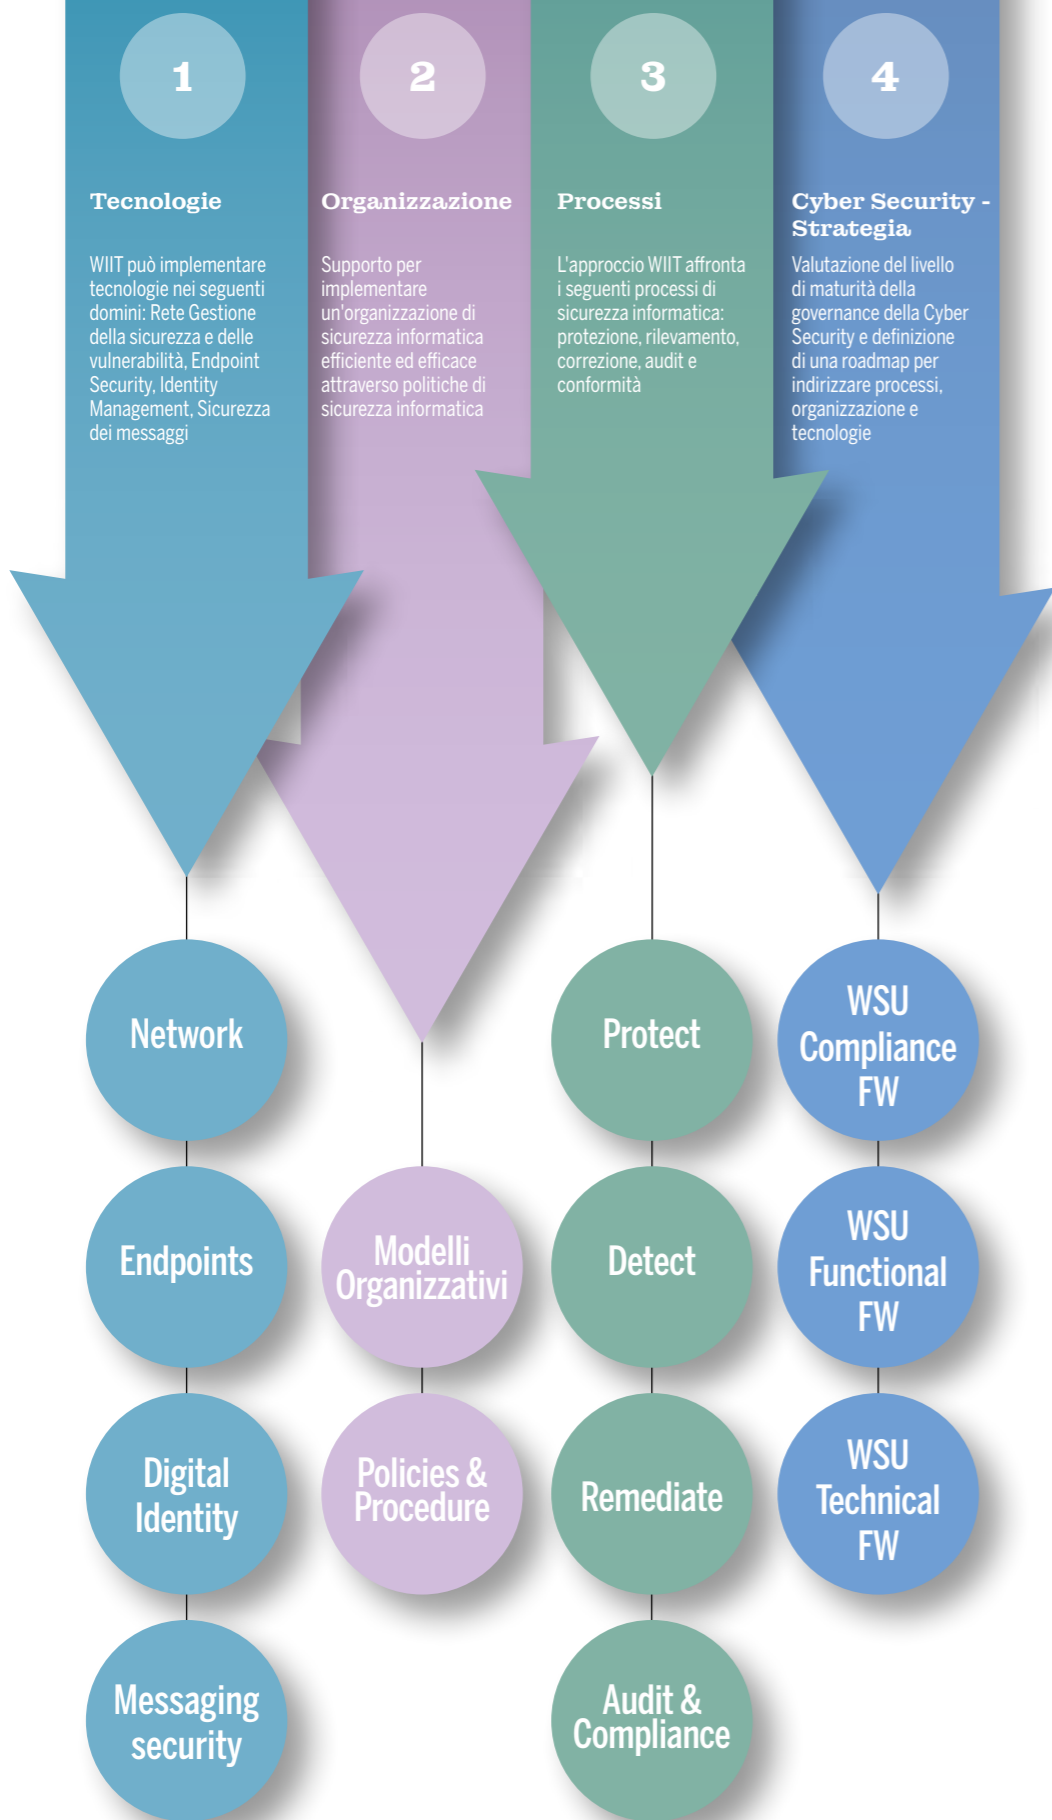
1

Tecnologie

WIIT può implementare tecnologie nei seguenti domini: Rete Gestione della sicurezza e delle vulnerabilità, Endpoint Security, Identity Management, Sicurezza dei messaggi

2

Organizzazione

Supporto per implementare un'organizzazione di sicurezza informatica efficiente ed efficace attraverso politiche di sicurezza informatica

3

Processi

L'approccio WIIT affronta i seguenti processi di sicurezza informatica: protezione, rilevamento, correzione, audit e conformità

4

Cyber Security - Strategia

Valutazione del livello di maturità della governance della Cyber Security e definizione di una roadmap per indirizzare processi, organizzazione e tecnologie

Network

Endpoints

Digital Identity

Messaging security

Modelli Organizzativi

Policies & Procedure

Protect

Detect

Remediate

Audit & Compliance

WSU Compliance FW

WSU Functional FW

WSU Technical FW